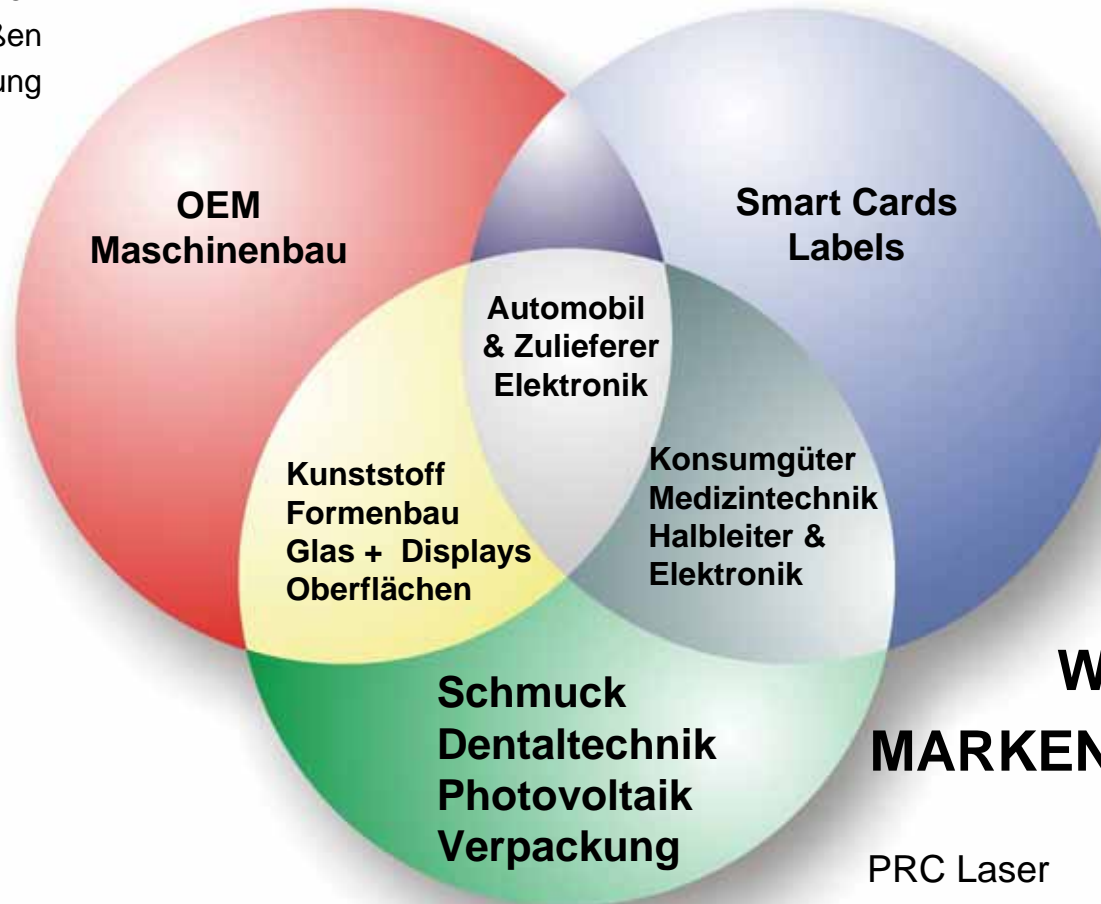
ßen
ung

OEM
Maschinenbau

Smart Cards
Labels

Automobil
& Zulieferer
Elektronik

Kunststoff
Formenbau
Glas + Displays
Oberflächen

Konsumgüter
Medizintechnik
Halbleiter &
Elektronik

Schmuck
Dentaltechnik
Photovoltaik
Verpackung

W
MARKEN

PRC Laser